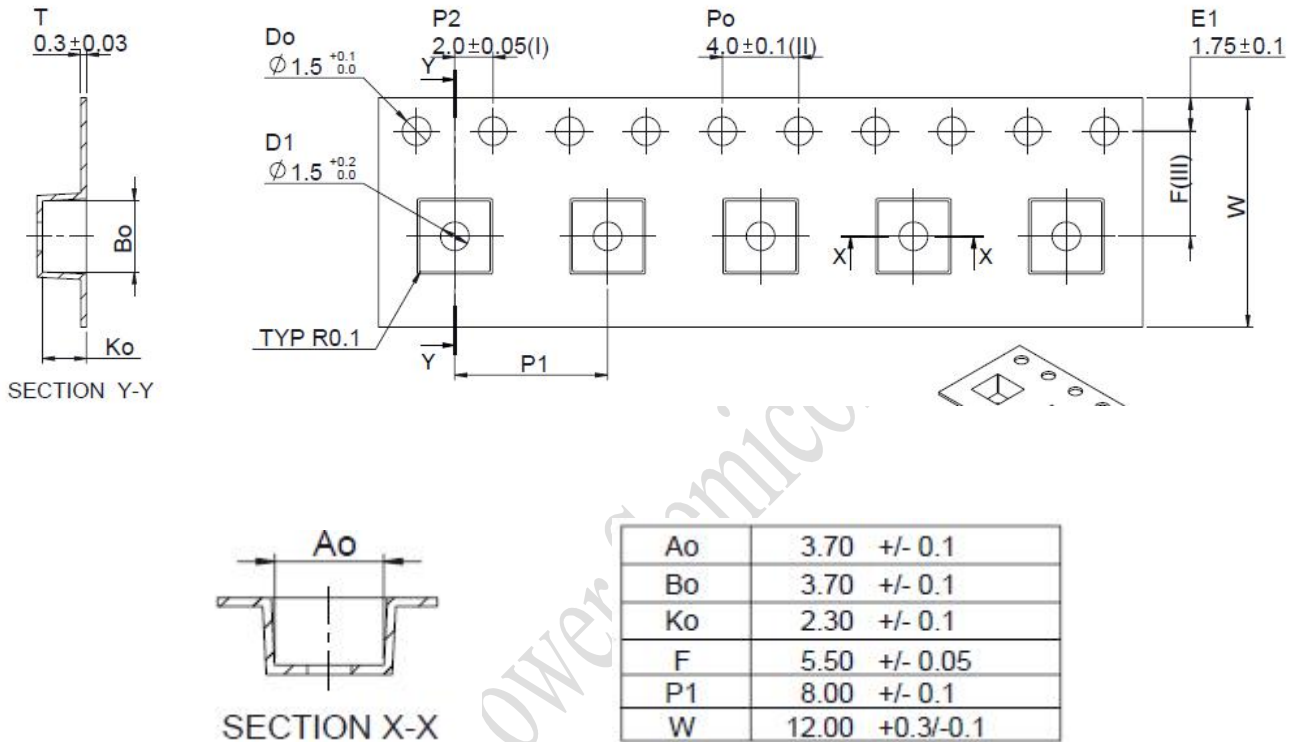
T
$0.3\pm0.03$

Bo

Ko

SECTION Y-Y

Do
$\phi 1.5 ^{+0.1}_{0.0}$

D1
$\phi 1.5 ^{+0.2}_{0.0}$

TYP R0.1

P2
$2.0\pm0.05$(I)

Po
$4.0\pm0.1$(II)

E1
$1.75\pm0.1$

Y

Y

X

X

F(III)

W

P1

Ao

SECTION X-X

| Ao | 3.70 +/- 0.1 |
|---|---|
| Bo | 3.70 +/- 0.1 |
| Ko | 2.30 +/- 0.1 |
| F | 5.50 +/- 0.05 |
| P1 | 8.00 +/- 0.1 |
| W | 12.00 +0.3/-0.1 |